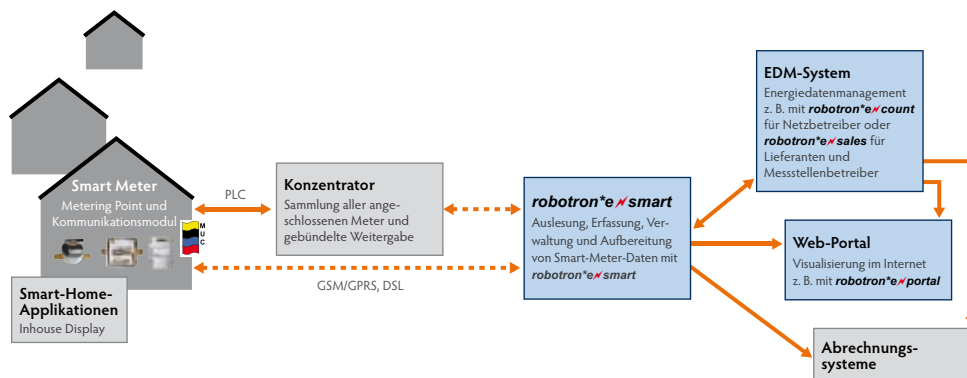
Smart Meter
Metering Point und Kommunikationsmodul

M
U
C

Smart-Home-Applikationen
Inhouse Display

PLC

Konzentrator
Sammlung aller angeschlossenen Meter und gebündelte Weitergabe

GSM/GPRS, DSL

robotron*e smart
Auslesung, Erfassung, Verwaltung und Aufbereitung von Smart-Meter-Daten mit robotron*e smart

EDM-System
Energiedatenmanagement z. B. mit robotron*e count für Netzbetreiber oder robotron*e sales für Lieferanten und Messstellenbetreiber

Web-Portal
Visualisierung im Internet z. B. mit robotron*e portal

Abrechnungssysteme